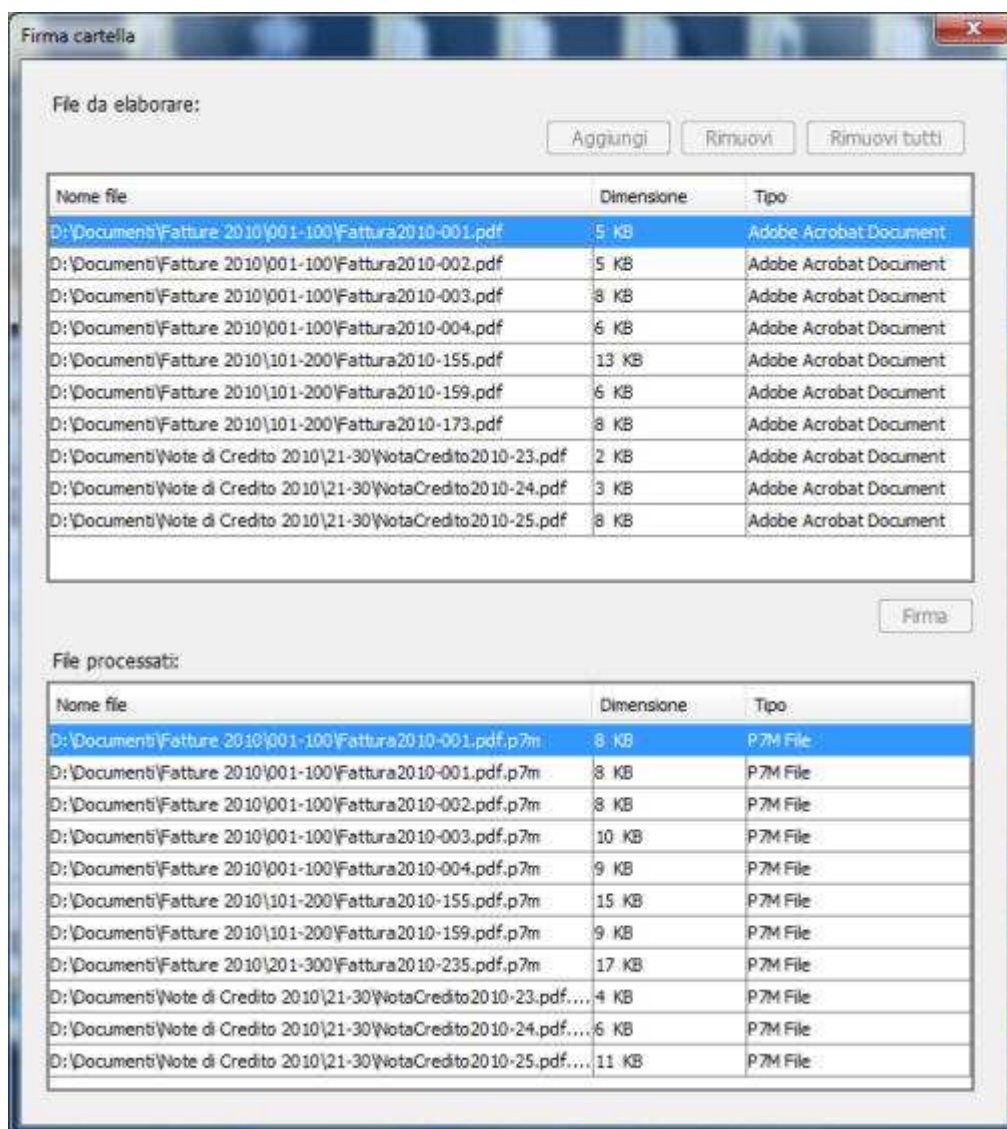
Firma cartella

File da elaborare:

Aggiungi Rimuovi Rimuovi tutti

| Nome file | Dimensione | Tipo |
|---|---|---|
| D:\Documenti\Fatture 2010\001-100\Fattura2010-001.pdf | 5 KB | Adobe Acrobat Document |
| D:\Documenti\Fatture 2010\001-100\Fattura2010-002.pdf | 5 KB | Adobe Acrobat Document |
| D:\Documenti\Fatture 2010\001-100\Fattura2010-003.pdf | 8 KB | Adobe Acrobat Document |
| D:\Documenti\Fatture 2010\001-100\Fattura2010-004.pdf | 6 KB | Adobe Acrobat Document |
| D:\Documenti\Fatture 2010\101-200\Fattura2010-155.pdf | 13 KB | Adobe Acrobat Document |
| D:\Documenti\Fatture 2010\101-200\Fattura2010-159.pdf | 6 KB | Adobe Acrobat Document |
| D:\Documenti\Fatture 2010\101-200\Fattura2010-173.pdf | 8 KB | Adobe Acrobat Document |
| D:\Documenti\Note di Credito 2010\21-30\NotaCredito2010-23.pdf | 2 KB | Adobe Acrobat Document |
| D:\Documenti\Note di Credito 2010\21-30\NotaCredito2010-24.pdf | 3 KB | Adobe Acrobat Document |
| D:\Documenti\Note di Credito 2010\21-30\NotaCredito2010-25.pdf | 8 KB | Adobe Acrobat Document |

Firma

File processati:

| Nome file | Dimensione | Tipo |
|---|---|---|
| D:\Documenti\Fatture 2010\001-100\Fattura2010-001.pdf.p7m | 8 KB | P7M File |
| D:\Documenti\Fatture 2010\001-100\Fattura2010-001.pdf.p7m | 8 KB | P7M File |
| D:\Documenti\Fatture 2010\001-100\Fattura2010-002.pdf.p7m | 8 KB | P7M File |
| D:\Documenti\Fatture 2010\001-100\Fattura2010-003.pdf.p7m | 10 KB | P7M File |
| D:\Documenti\Fatture 2010\001-100\Fattura2010-004.pdf.p7m | 9 KB | P7M File |
| D:\Documenti\Fatture 2010\101-200\Fattura2010-155.pdf.p7m | 15 KB | P7M File |
| D:\Documenti\Fatture 2010\101-200\Fattura2010-159.pdf.p7m | 9 KB | P7M File |
| D:\Documenti\Fatture 2010\201-300\Fattura2010-235.pdf.p7m | 17 KB | P7M File |
| D:\Documenti\Note di Credito 2010\21-30\NotaCredito2010-23.pdf.... | 4 KB | P7M File |
| D:\Documenti\Note di Credito 2010\21-30\NotaCredito2010-24.pdf.... | 6 KB | P7M File |
| D:\Documenti\Note di Credito 2010\21-30\NotaCredito2010-25.pdf.... | 11 KB | P7M File |